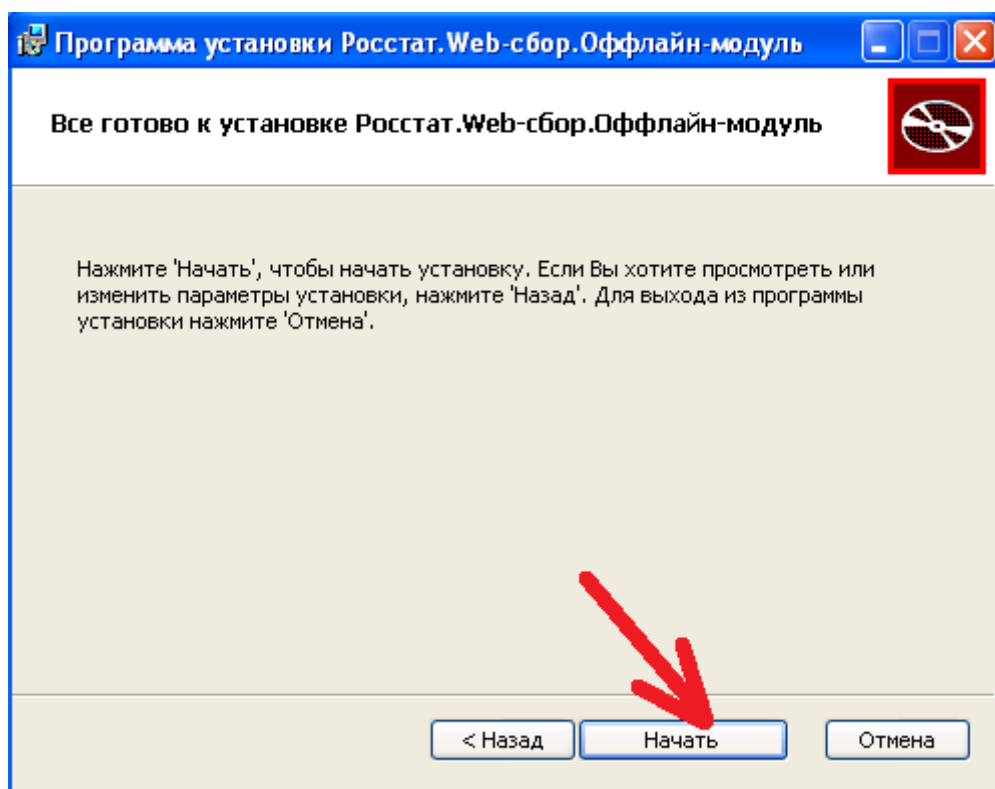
Программа установки Росстат.Web-сбор.Оффлайн-модуль

Все готово к установке Росстат.Web-сбор.Оффлайн-модуль

Нажмите 'Начать', чтобы начать установку. Если Вы хотите просмотреть или изменить параметры установки, нажмите 'Назад'. Для выхода из программы установки нажмите 'Отмена'.

< Назад
Начать
Отмена